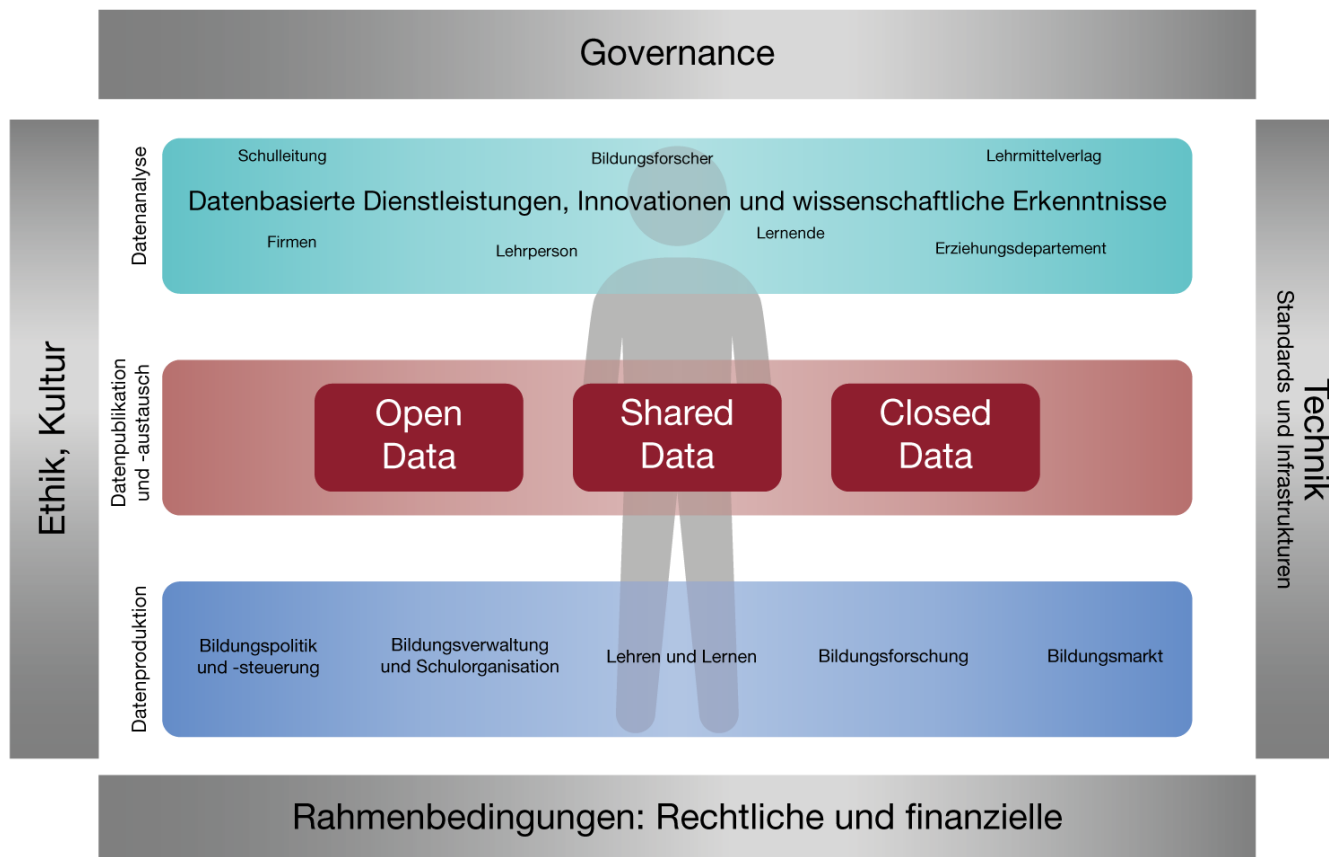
Governance

Ethik, Kultur

Datenanalyse

Schulleitung

Bildungsforscher

Lehrmittelverlag

Datenbasierte Dienstleistungen, Innovationen und wissenschaftliche Erkenntnisse

Firmen

Lehrperson

Lernende

Erziehungsdepartement

Datenpublikation und -austausch

Open Data

Shared Data

Closed Data

Datenproduktion

Bildungspolitik und -steuerung

Bildungsverwaltung und Schulorganisation

Lehren und Lernen

Bildungsforschung

Bildungsmarkt

Technik

Standards und Infrastrukturen

Rahmenbedingungen: Rechtliche und finanzielle